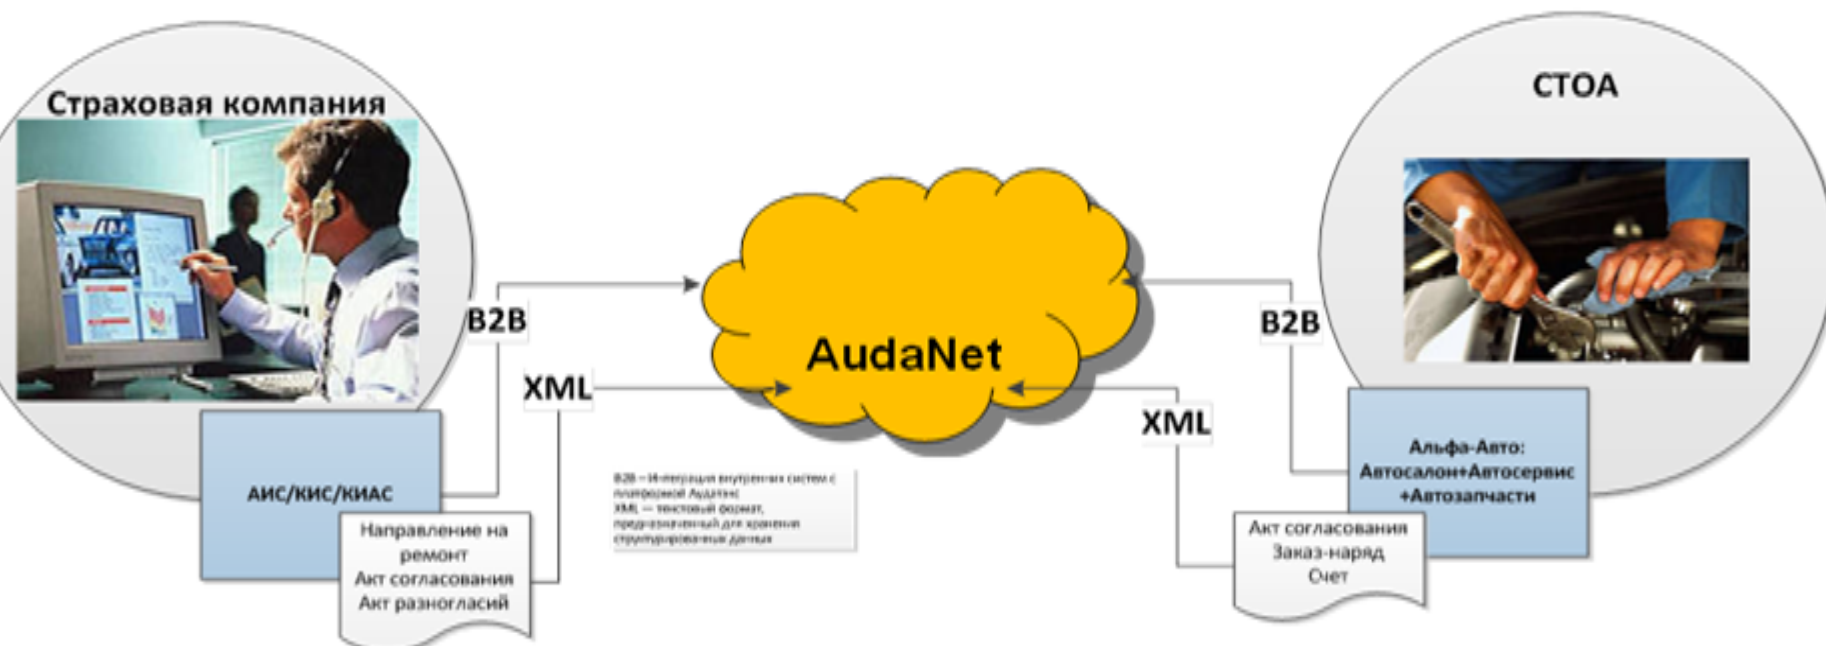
Страховая компания

СТОА

B2B

XML

AudaNet

B2B

XML

АИС/КИС/КИАС

Направление на ремонт
Акт согласования
Акт разногласий

B2B – Интеграция внутренних систем с платформой Аудатэкс
XML — текстовый формат, предназначенный для хранения структурированных данных

Альфа-Авто: Автосалон+Автосервис +Автозапчасти

Акт согласования
Заказ-наряд
Счет